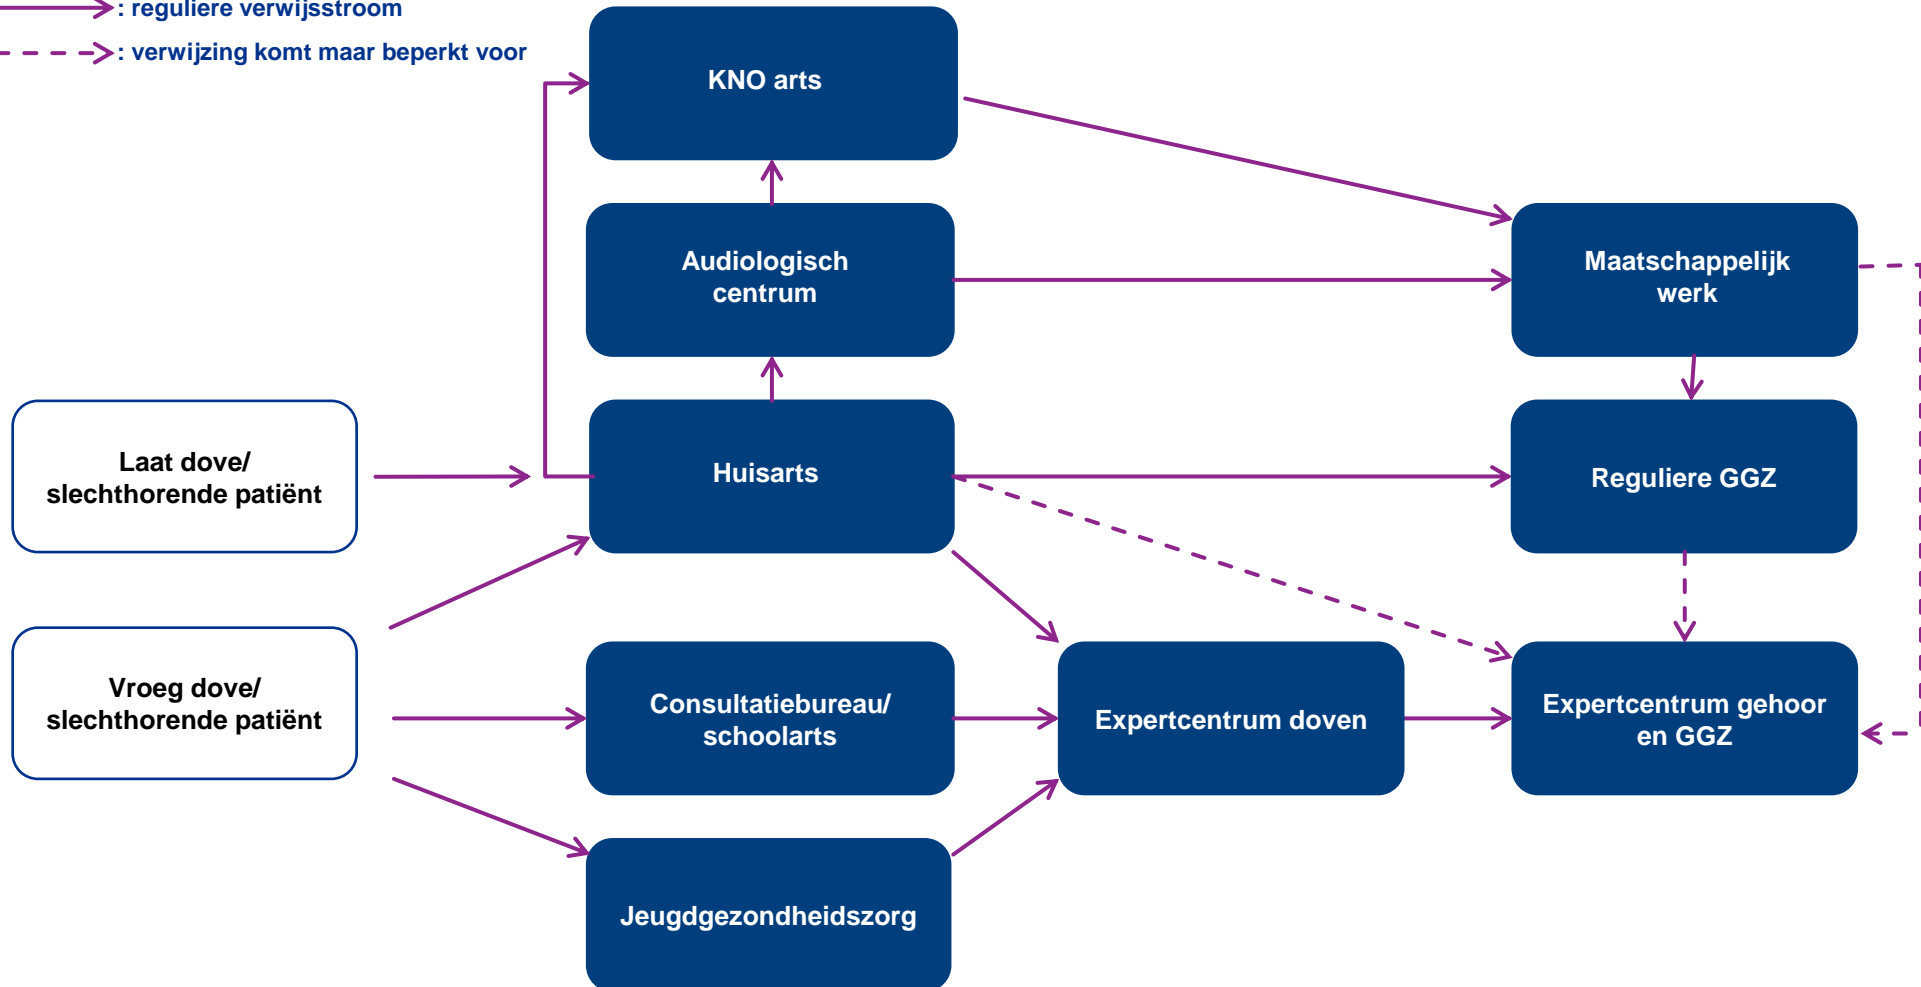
: reguliere verwijsstroom

: verwijzing komt maar beperkt voor

KNO arts

Audiologisch centrum

Maatschappelijk werk

Laat dove/ slechthorende patiënt

Huisarts

Reguliere GGZ

Vroeg dove/ slechthorende patiënt

Consultatiebureau/ schoolarts

Expertcentrum doven

Expertcentrum gehoor en GGZ

Jeugdgezondheidszorg